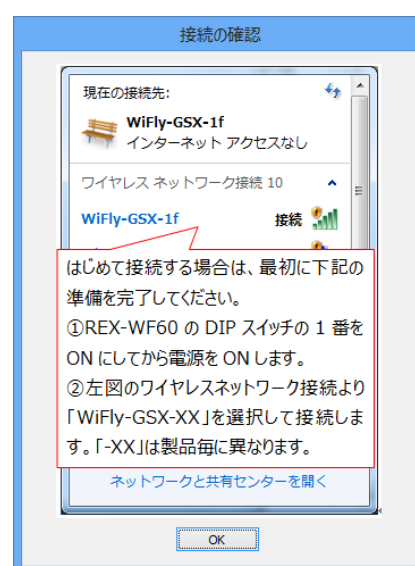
接続の確認

現在の接続先:

WiFly-GSX-1f
インターネット アクセスなし

ワイヤレス ネットワーク接続 10

WiFly-GSX-1f 接続

はじめて接続する場合は、最初に下記の準備を完了してください。
①REX-WF60 の DIP スイッチの 1 番を ON にしてから電源を ON します。
②左図のワイヤレスネットワーク接続より「WiFly-GSX-XX」を選択して接続します。「-XX」は製品毎に異なります。

ネットワークと共有センターを開く

OK